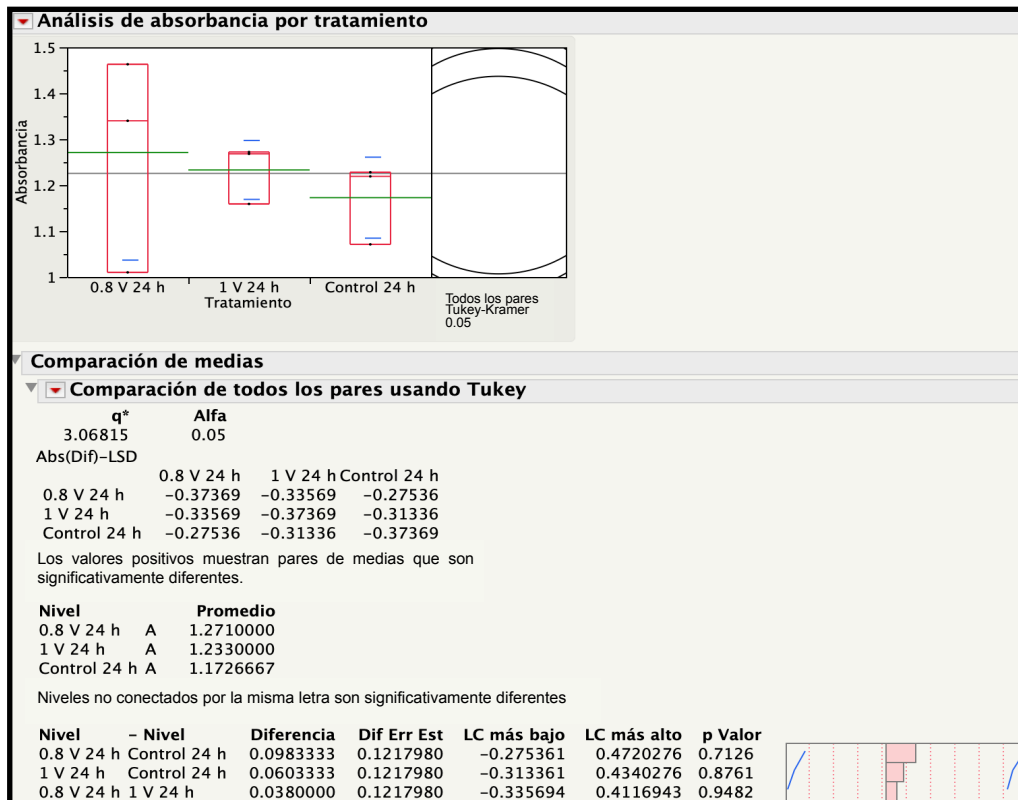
Análisis de absorbancia por tratamiento

1.5
1.4
1.3
1.2
1.1
1
Absorbancia
0.8 V 24 h
1 V 24 h
Control 24 h
Tratamiento
Todos los pares
Tukey-Kramer
0.05

Comparación de medias

Comparación de todos los pares usando Tukey

| q* | Alfa |
|---|---|
| 3.06815 | 0.05 |

Abs(Dif)-LSD

| | 0.8 V 24 h | 1 V 24 h | Control 24 h |
|---|---|---|---|
| 0.8 V 24 h | −0.37369 | −0.33569 | −0.27536 |
| 1 V 24 h | −0.33569 | −0.37369 | −0.31336 |
| Control 24 h | −0.27536 | −0.31336 | −0.37369 |

Los valores positivos muestran pares de medias que son significativamente diferentes.

| Nivel | | Promedio |
|---|---|---|
| 0.8 V 24 h | A | 1.2710000 |
| 1 V 24 h | A | 1.2330000 |
| Control 24 h | A | 1.1726667 |

Niveles no conectados por la misma letra son significativamente diferentes

| Nivel | - Nivel | Diferencia | Dif Err Est | LC más bajo | LC más alto | p Valor |
|---|---|---|---|---|---|---|
| 0.8 V 24 h | Control 24 h | 0.0983333 | 0.1217980 | −0.275361 | 0.4720276 | 0.7126 |
| 1 V 24 h | Control 24 h | 0.0603333 | 0.1217980 | −0.313361 | 0.4340276 | 0.8761 |
| 0.8 V 24 h | 1 V 24 h | 0.0380000 | 0.1217980 | −0.335694 | 0.4116943 | 0.9482 |